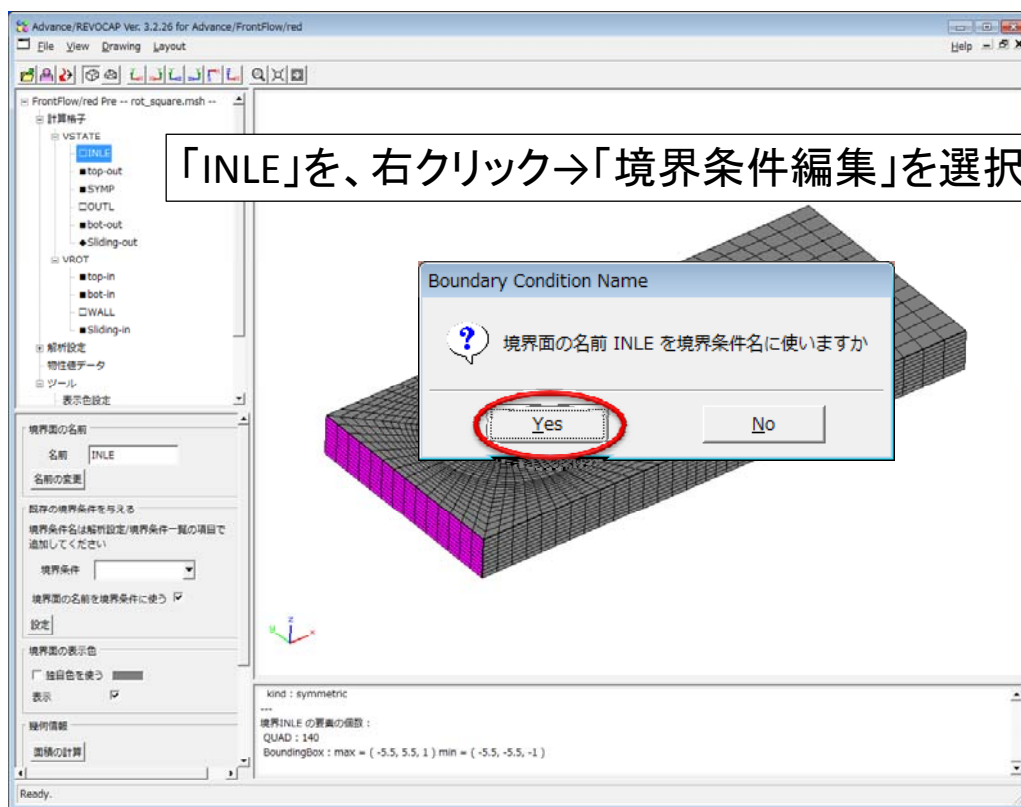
Advance/REVOCAP Ver. 3.2.26 for Advance/FrontFlow/red

File View Drawing Layout

Help

FrontFlow/red Pre -- rot_square.msh --
計算格子
VSTATE
INLE
top-out
SYMP
OUTL
bot-out
Sliding-out
VROT
top-in
bot-in
WALL
Sliding-in
解析設定
物性値データ
ツール
表示色設定

「INLE」を、右クリック→「境界条件編集」を選択

Boundary Condition Name

境界面の名前 INLE を境界条件名に使いますか

Yes

No

境界面の名前
名前 INLE
名前の変更
既存の境界条件を与える
境界条件名は解析設定/境界条件一覧の項目で追加してください
境界条件
境界面の名前を境界条件に使う
設定
境界面の表示色
独自色を使う
表示
幾何情報
面積の計算

kind : symmetric
---
境界INLE の要素の個数 :
QUAD : 140
BoundingBox : max = ( -5.5, 5.5, 1 ) min = ( -5.5, -5.5, -1 )

Ready.